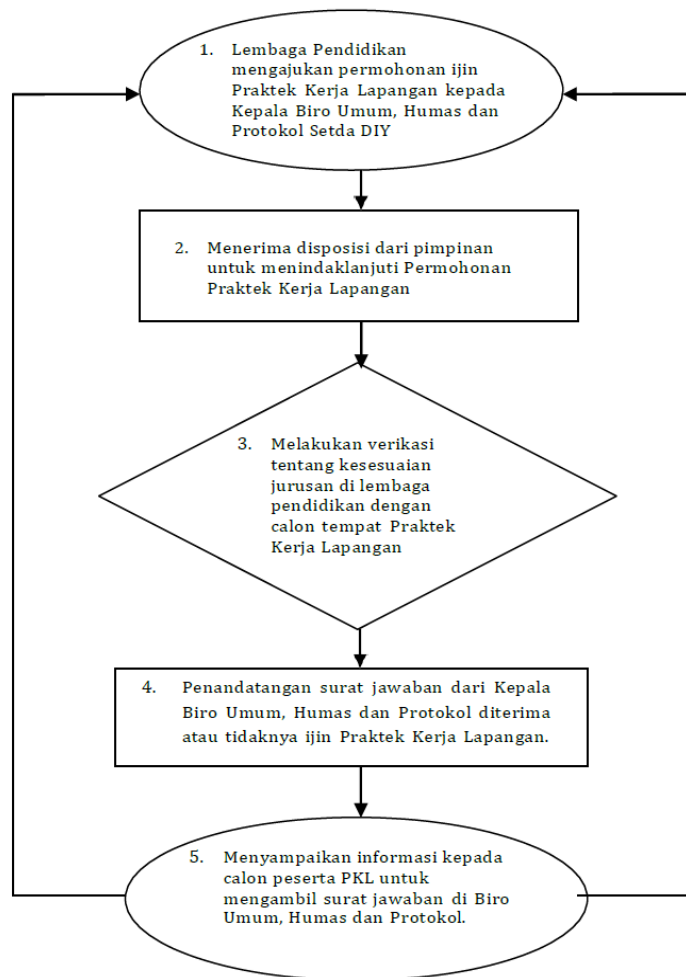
1. Lembaga Pendidikan mengajukan permohonan ijin Praktek Kerja Lapangan kepada Kepala Biro Umum, Humas dan Protokol Setda DIY

2. Menerima disposisi dari pimpinan untuk menindaklanjuti Permohonan Praktek Kerja Lapangan

3. Melakukan verikasi tentang kesesuaian jurusan di lembaga pendidikan dengan calon tempat Praktek Kerja Lapangan

4. Penandatangan surat jawaban dari Kepala Biro Umum, Humas dan Protokol diterima atau tidaknya ijin Praktek Kerja Lapangan.

5. Menyampaikan informasi kepada calon peserta PKL untuk mengambil surat jawaban di Biro Umum, Humas dan Protokol.